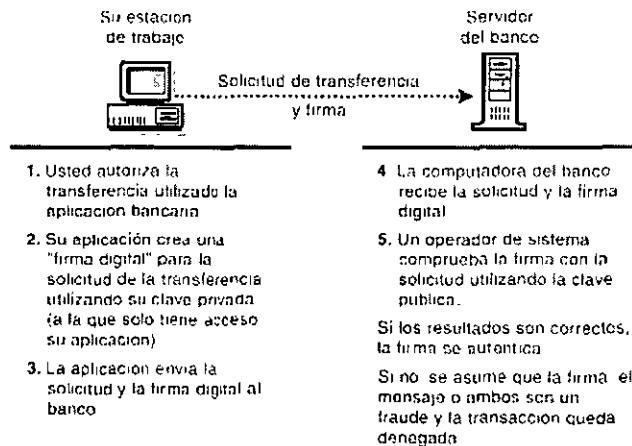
Su estacion de trabajo

Servidor del banco

Solicitud de transferencia y firma

1. Usted autoriza la transferencia utilizado la aplicacion bancaria

2. Su aplicación crea una "firma digital" para la solicitud de la transferencia utilizando su clave privada (a la que solo tiene acceso su aplicacion)

3. La aplicacion envia la solicitud y la firma digital al banco

4 La computadora del banco recibe la solicitud y la firma digital

5. Un operador de sistema comprueba la firma con la solicitud utilizando la clave publica.

Si los resultados son correctos, la firma se autentica

Si no se asume que la firma el mensaje o ambos son un fraude y la transaccion queda denegada